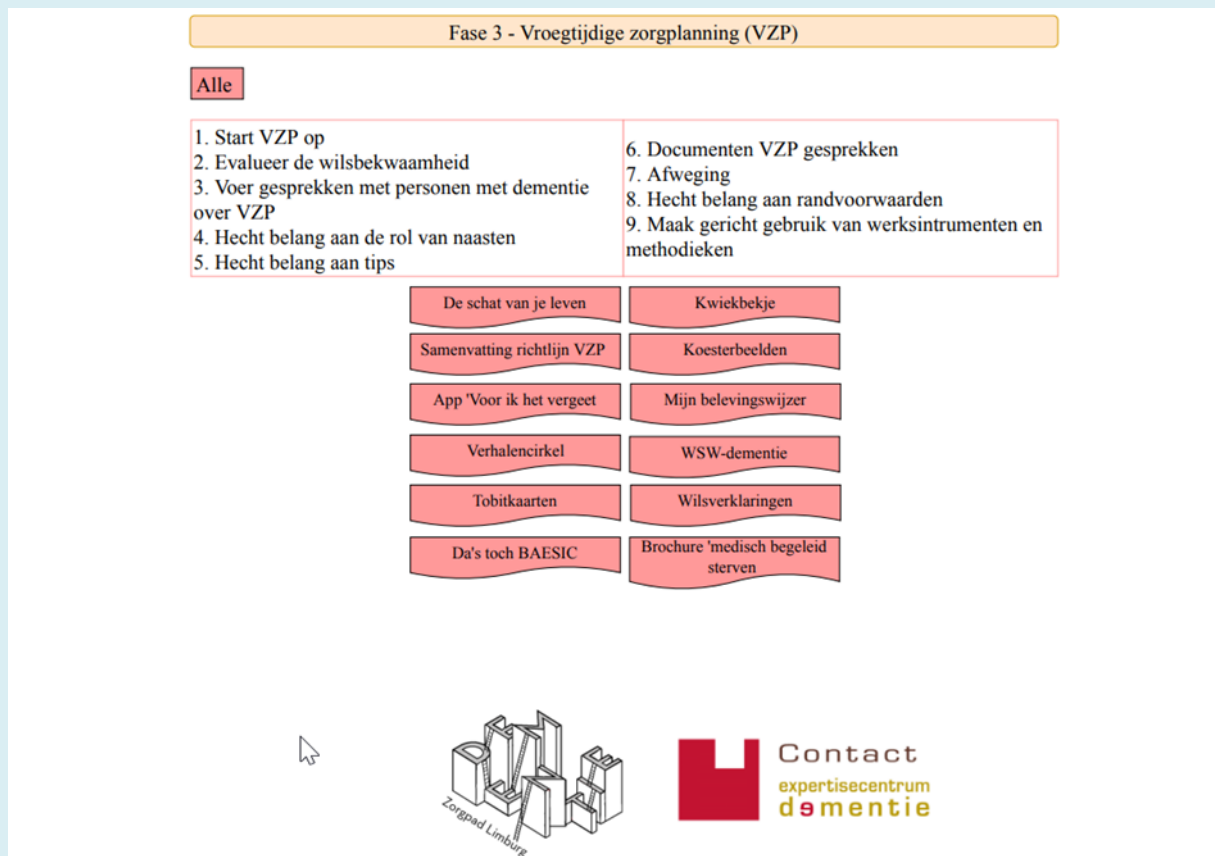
Fase 3 - Vroegtijdige zorgplanning (VZP)

Alle

| 1. Start VZP op<br>2. Evalueer de wilsbekwaamheid<br>3. Voer gesprekken met personen met dementie over VZP<br>4. Hecht belang aan de rol van naasten<br>5. Hecht belang aan tips | 6. Documenten VZP gesprekken<br>7. Afweging<br>8. Hecht belang aan randvoorwaarden<br>9. Maak gericht gebruik van werksintrumenten en methodieken |
|---|---|

De schat van je leven

Kwiekbekje

Samenvatting richtlijn VZP

Koesterbeelden

App 'Voor ik het vergeet

Mijn belevingswijzer

Verhalencirkel

WSW-dementie

Tobitkaarten

Wilsverklaringen

Da's toch BAESIC

Brochure 'medisch begeleid sterven

DEMENTIE

Zorgpad Limburg

Contact
expertisecentrum
dementie